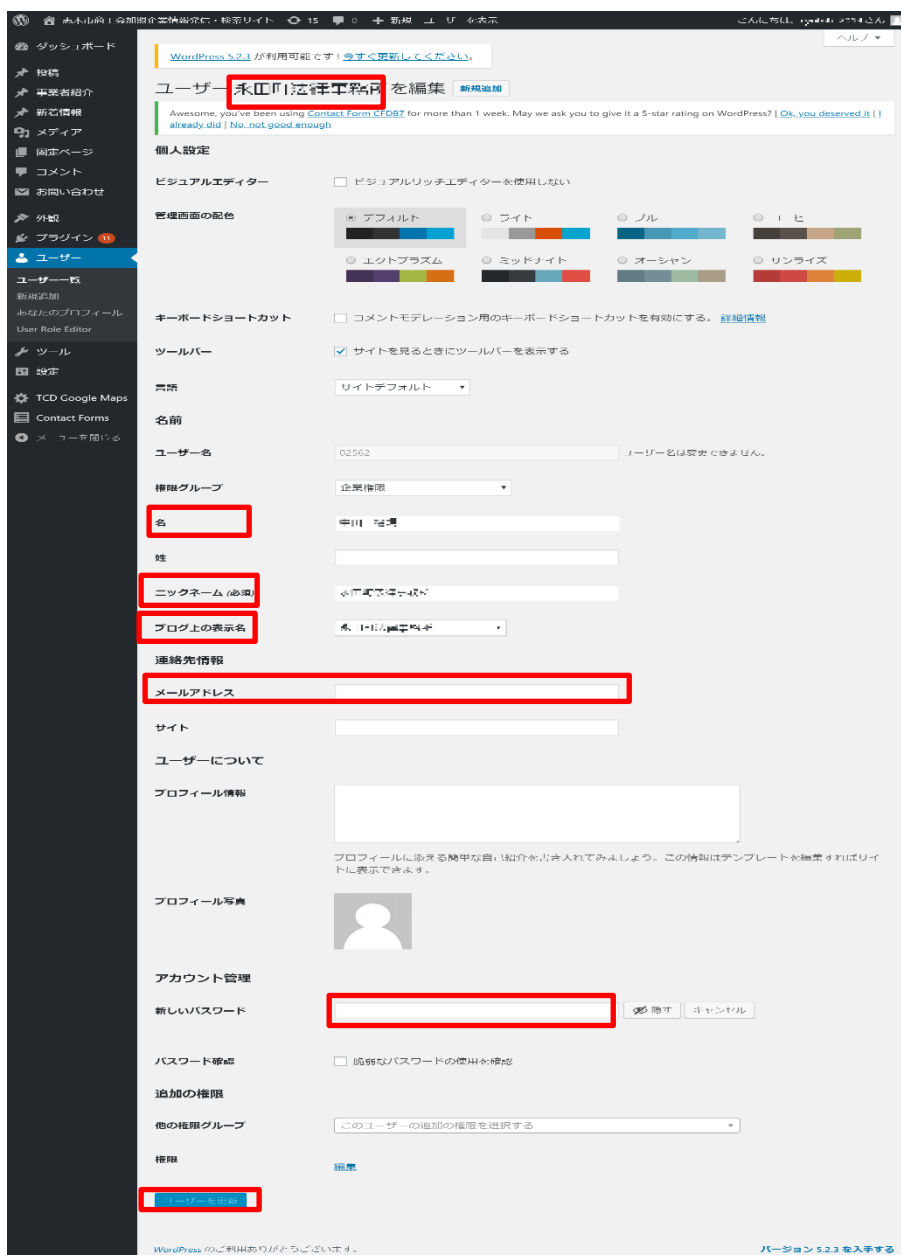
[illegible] 15 0 + 新規 ユーザー を表示 こんにちは、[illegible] さん

ヘルプ ▾

ダッシュボード
投稿
事業者紹介
新着情報
メディア
固定ページ
コメント
お問い合わせ
外観
プラグイン 11
ユーザー
ユーザー一覧
新規追加
あなたのプロフィール
User Role Editor
ツール
設定
TCD Google Maps
Contact Forms
メニューを閉じる

WordPress 5.2.3 が利用可能です ! 今すぐ更新してください。

ユーザー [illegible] を編集 新規追加

Awesome, you've been using Contact Form CFDB7 for more than 1 week. May we ask you to give it a 5-star rating on WordPress? | Ok, you deserved it | I already did | No, not good enough

個人設定

ビジュアルエディター
ビジュアルリッチエディターを使用しない

管理画面の配色
デフォルト
ライト
ブルー
コーヒー
エクトプラズム
ミッドナイト
オーシャン
サンライズ

キーボードショートカット
コメントモデレーション用のキーボードショートカットを有効にする。詳細情報

ツールバー
サイトを見るときにツールバーを表示する

言語
サイトデフォルト

名前

ユーザー名
02562
ユーザー名は変更できません。

権限グループ
企業権限

名
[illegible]

姓

ニックネーム (必須)
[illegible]

ブログ上の表示名
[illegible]

連絡先情報

メールアドレス

サイト

ユーザーについて

プロフィール情報

プロフィールに添える簡単な自己紹介を書き入れてみましょう。この情報はテンプレートを編集すればサイト上に表示できます。

プロフィール写真

アカウント管理

新しいパスワード
隠す キャンセル

パスワード確認
脆弱なパスワードの使用を確認

追加の権限

他の権限グループ
このユーザーの追加の権限を選択する

権限
編集

ユーザーを更新

WordPress のご利用ありがとうございます。
バージョン 5.2.3 を入手する